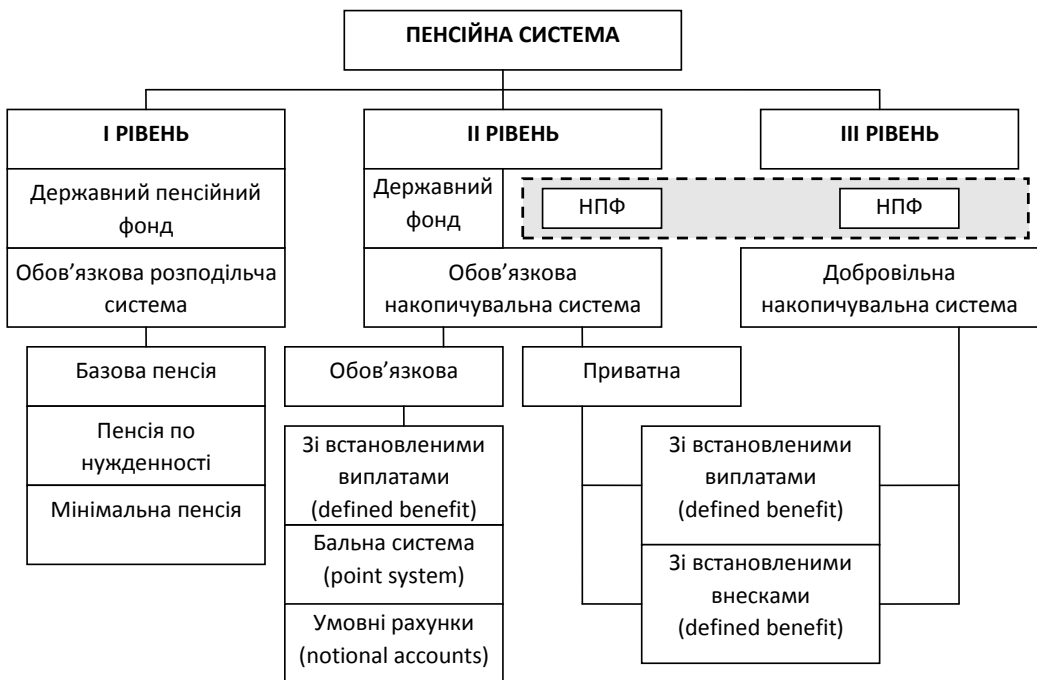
ПЕНСІЙНА СИСТЕМА

І РІВЕНЬ

ІІ РІВЕНЬ

ІІІ РІВЕНЬ

Державний пенсійний фонд

Державний фонд

НПФ

НПФ

Обов’язкова розподільча система

Обов’язкова накопичувальна система

Добровільна накопичувальна система

Базова пенсія

Пенсія по нужденності

Мінімальна пенсія

Обов’язкова

Приватна

Зі встановленими виплатами (defined benefit)

Бальна система (point system)

Умовні рахунки (notional accounts)

Зі встановленими виплатами (defined benefit)

Зі встановленими внесками (defined benefit)